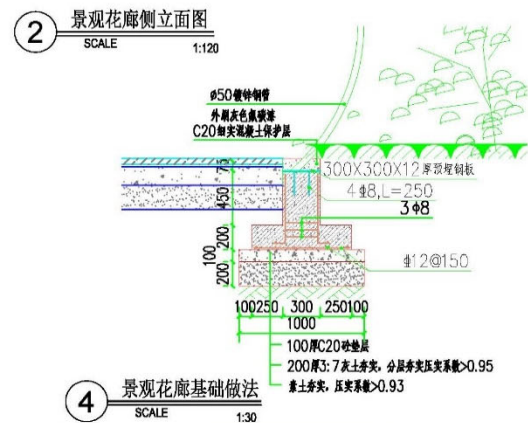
2 景观花廊侧立面图
SCALE 1:120

ø50镀锌钢管
外刷灰色氟碳漆
C20细实混凝土保护层

300X300X12厚预埋钢板
4ф8,L=250
3ф8
ф12@150

75
450
200
100
200

100250 300 250100
1000

100厚C20砼垫层
200厚3:7灰土夯实,分层夯实压实系数>0.95
素土夯实,压实系数>0.93

4 景观花廊基础做法
SCALE 1:30